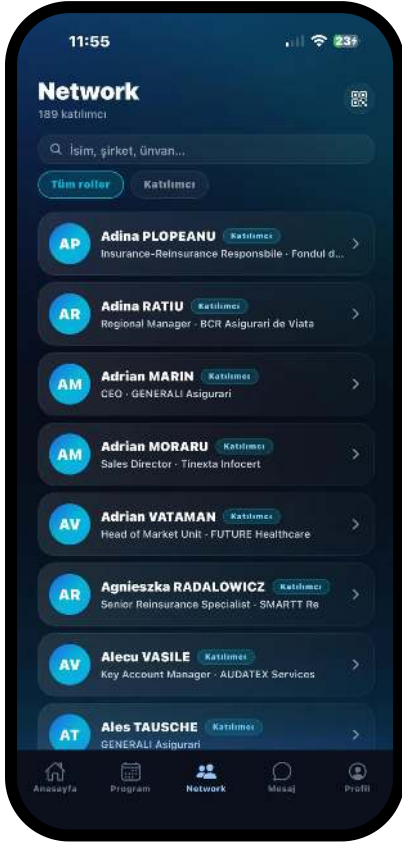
11:55

23

Network
189 katılımcı

İsim, şirket, ünvan...

Tüm roller
Katılımcı

AP
Adina PLOPEANU
Katılımcı
Insurance-Reinsurance Responsbile · Fondul d...

AR
Adina RATIU
Katılımcı
Regional Manager · BCR Asigurari de Viata

AM
Adrian MARIN
Katılımcı
CEO · GENERALI Asigurari

AM
Adrian MORARU
Katılımcı
Sales Director · Tinexta Infocert

AV
Adrian VATAMAN
Katılımcı
Head of Market Unit · FUTURE Healthcare

AR
Agnieszka RADALOWICZ
Katılımcı
Senior Reinsurance Specialist · SMARTT Re

AV
Alecu VASILE
Katılımcı
Key Account Manager · AUDATEX Services

AT
Ales TAUSCHE
Katılımcı
GENERALI Asigurari

Anasayfa
Program
Network
Mesaj
Profil